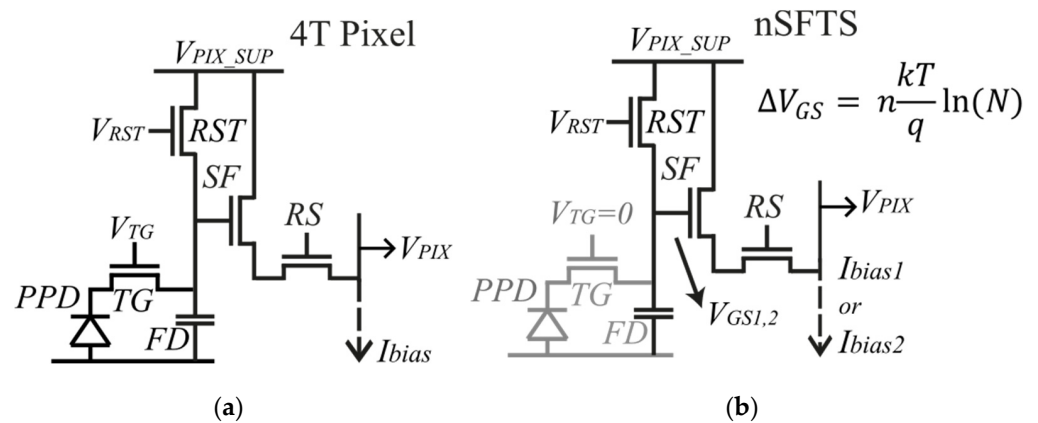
4T Pixel

$V_{PIX\_SUP}$

$V_{RST}$

RST

SF

$V_{TG}$

RS

$V_{PIX}$

PPD

TG

FD

$I_{bias}$

(a)

nSFTS

$V_{PIX\_SUP}$

$\Delta V_{GS} = n\frac{kT}{q}\ln(N)$

$V_{RST}$

RST

SF

$V_{TG}=0$

RS

$V_{PIX}$

PPD

TG

FD

$V_{GS1,2}$

$I_{bias1}$

or

$I_{bias2}$

(b)